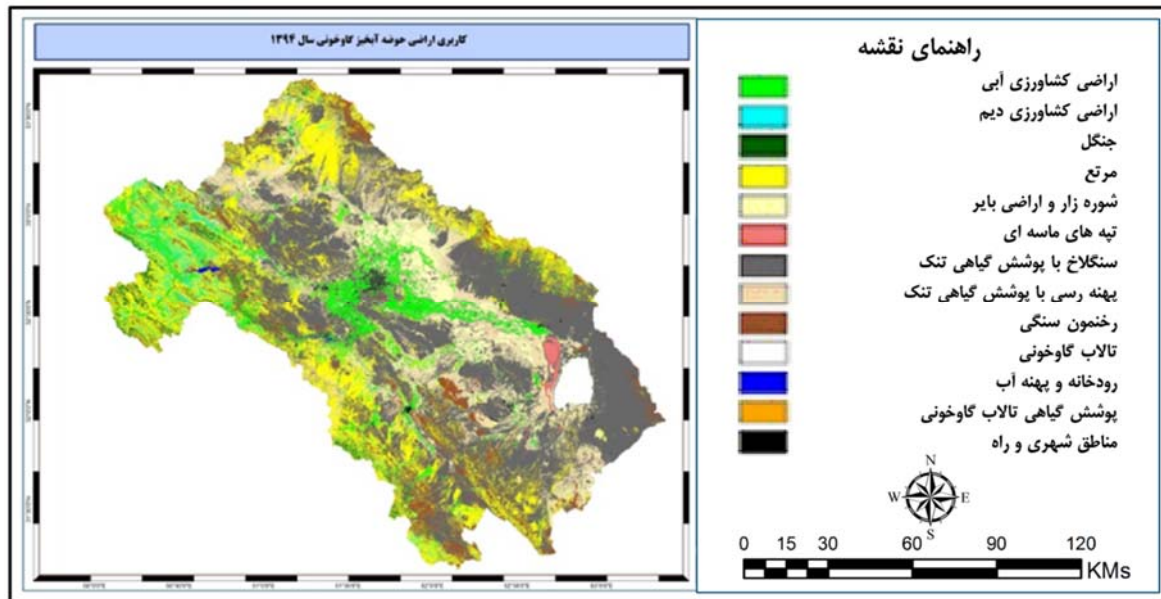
کاربری اراضی حوضه آبخیز گاوخونی سال ۱۳۹۴

راهنمای نقشه

اراضی کشاورزی آبی
اراضی کشاورزی دیم
جنگل
مرتع
شوره زار و اراضی بایر
تپه های ماسه ای
سنگلاخ با پوشش گیاهی تنک
پهنه رسی با پوشش گیاهی تنک
رخنمون سنگی
تالاب گاوخونی
رودخانه و پهنه آب
پوشش گیاهی تالاب گاوخونی
مناطق شهری و راه

N
W
E
S

0 15 30 60 90 120
KMs